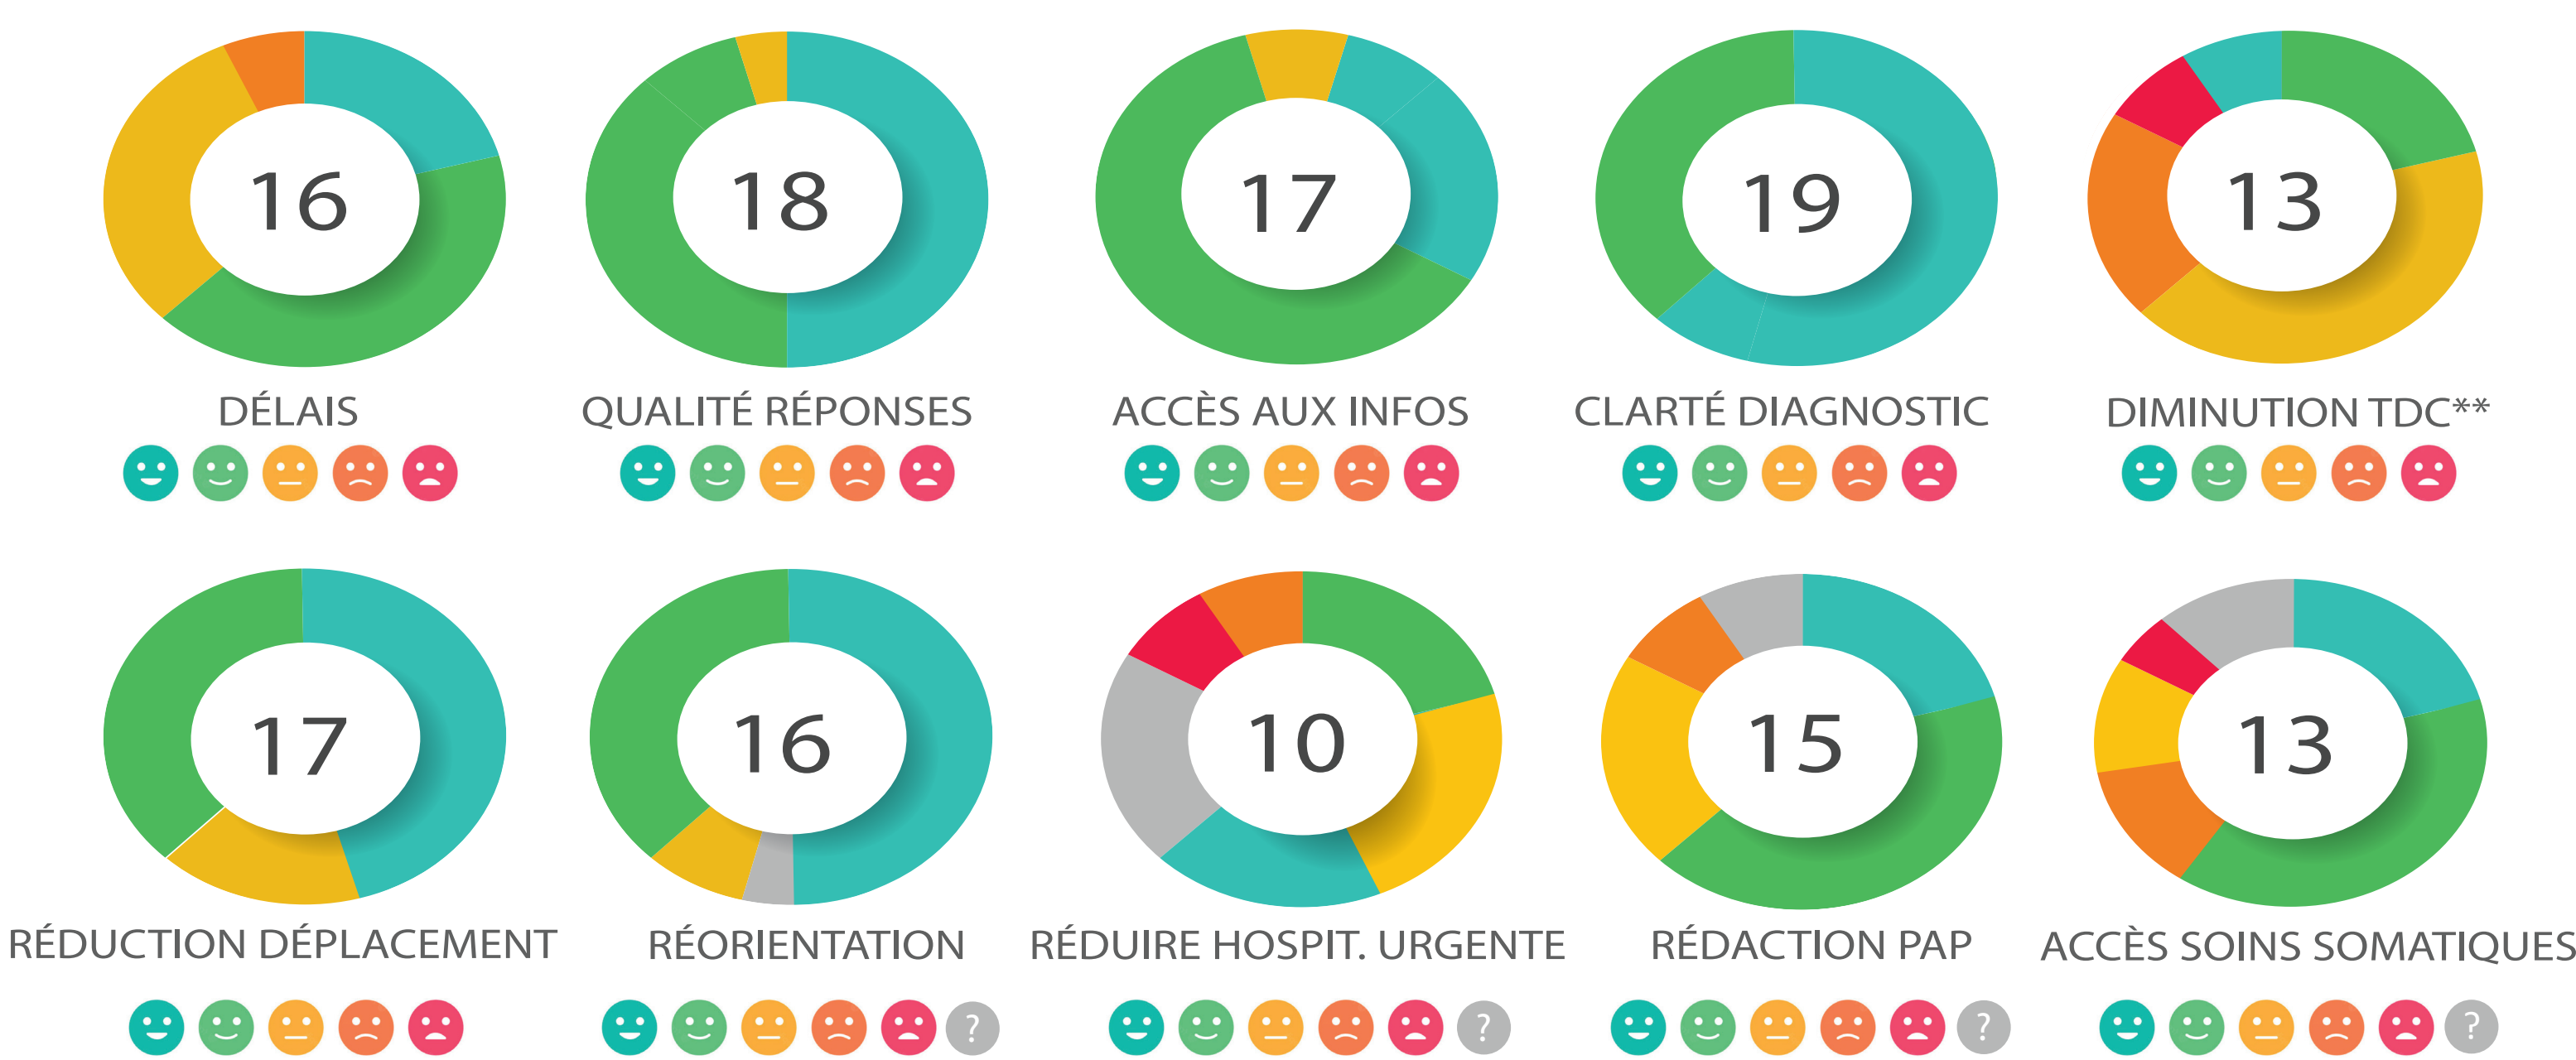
16
DÉLAIS

18
QUALITÉ RÉPONSES

17
ACCÈS AUX INFOS

19
CLARTÉ DIAGNOSTIC

13
DIMINUTION TDC**

17
RÉDUCTION DÉPLACEMENT

16
RÉORIENTATION
?

10
RÉDUIRE HOSPIT. URGENTE
?

15
RÉDACTION PAP
?

13
ACCÈS SOINS SOMATIQUES
?